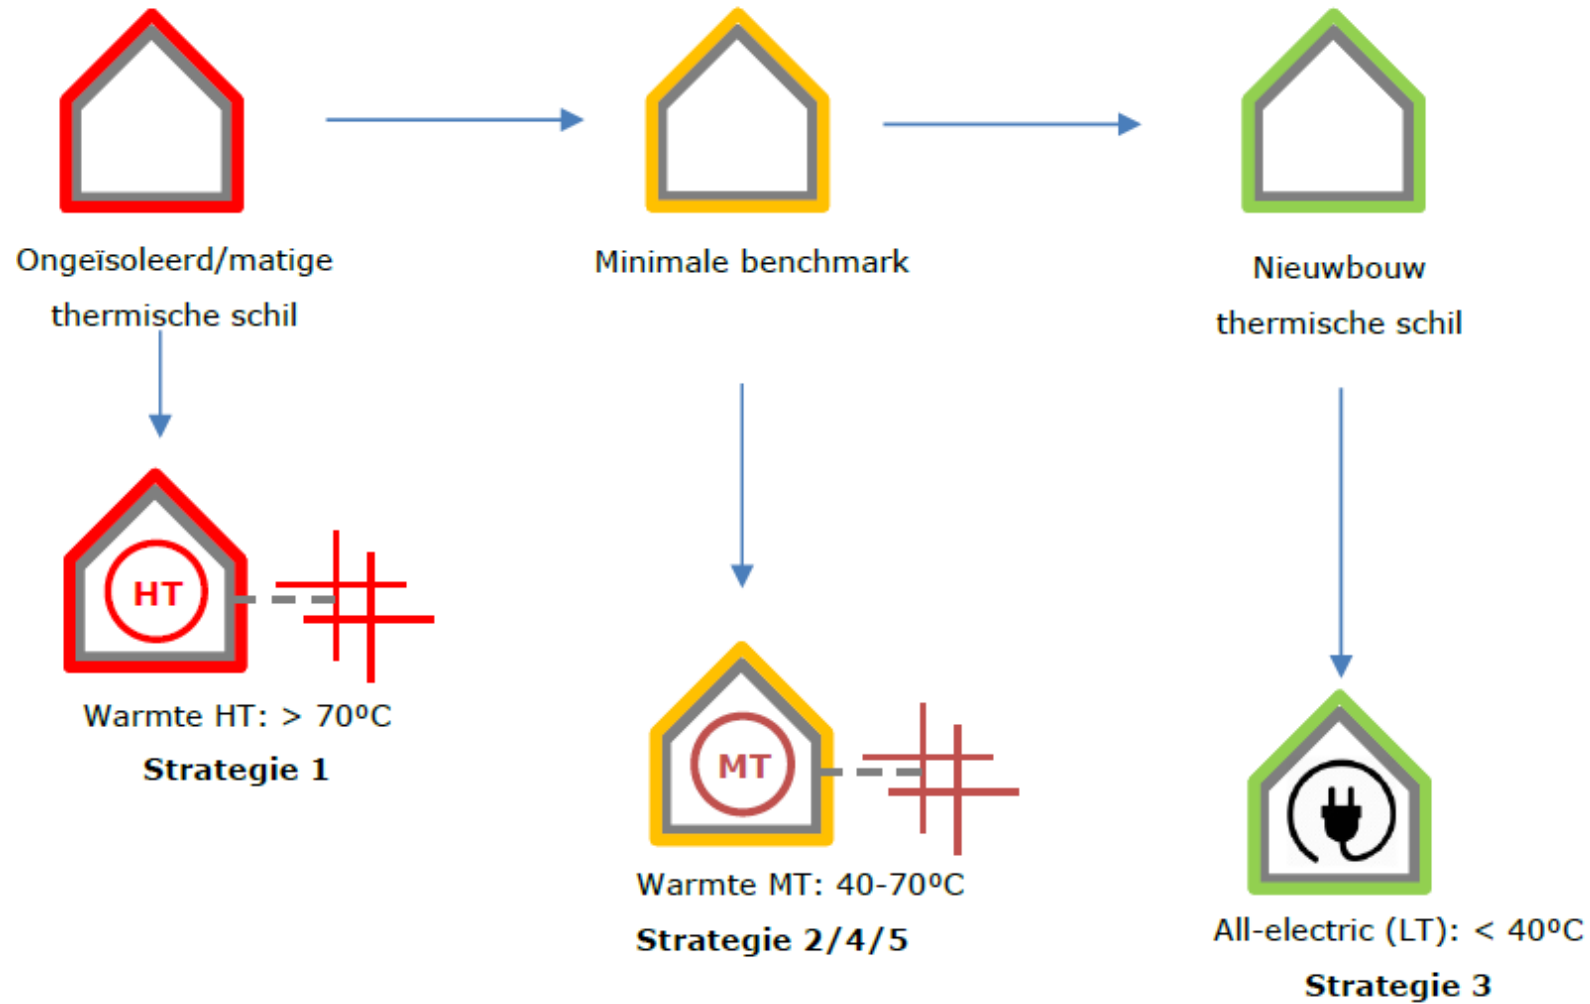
Ongeïsoleerd/matige thermische schil

Minimale benchmark

Nieuwbouw thermische schil

HT

Warmte HT: > 70ºC

**Strategie 1**

MT

Warmte MT: 40-70ºC

**Strategie 2/4/5**

All-electric (LT): < 40ºC

**Strategie 3**